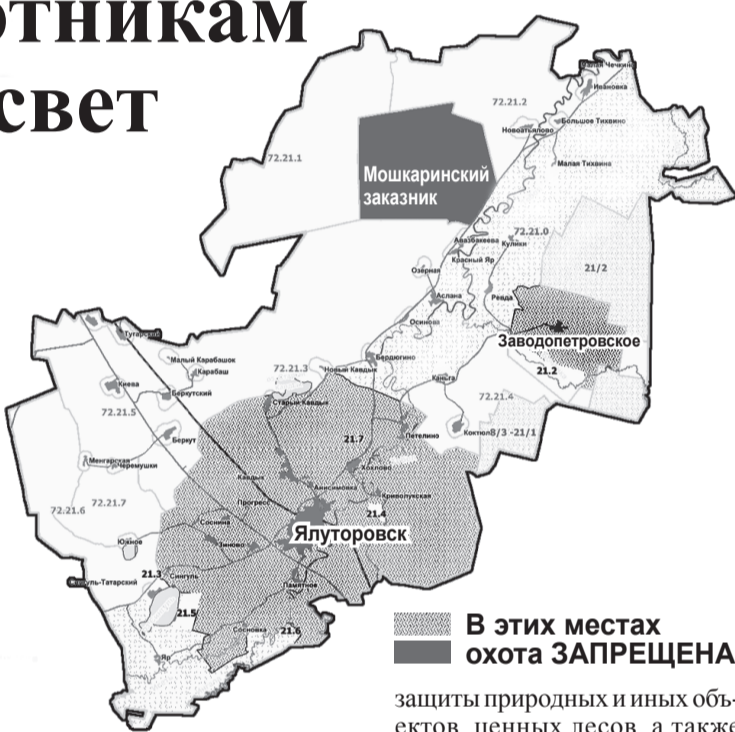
отникам
свет

72.21.2
Малые Чечкино
Ивановка
Большое Тихвино
Новоатьялово
72.21.1
Малая Тихвина
Мошкаринский заказник
72.21.0
Аваз бакеева
Кулики
Красный Яр
Озерная
21/2
Аслана
Ревда
Осиново
Заводопетровское
Тугарский
Бердюгино
Малый Карабашок
Карабаш
Новый Кавдык
21.2
72.21.3
Старый Кавдык
Канаш
Киева
Беркутский
72.21.5
72.21.4
Петелино
Беркут
Контюк 8/3 -21/1
21.7
Менгарская
Черемушки
Хохлово
Кавдык
Анисимова
72.21.6
72.21.7
Криволукская
Прогресс
21.4
Сосновка
Ялуторовск
Зиново
Южное
21.3
Сингуль
Сингуль-Татарский
Памятное
21.5
21.6
Сосновка

В этих местах
охота ЗАПРЕЩЕНА

защиты природных и иных объектов, ценных лесов, а также